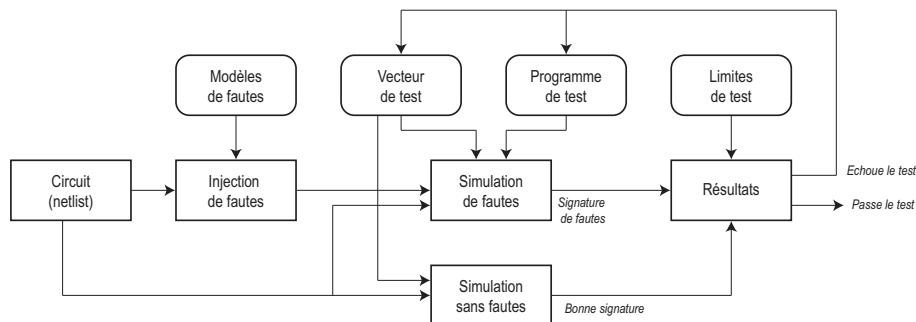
Modèles de fautes

Vecteur de test

Programme de test

Limites de test

Circuit (netlist)

Injection de fautes

Simulation de fautes

Signature de fautes

Résultats

Echoue le test

Passe le test

Simulation sans fautes

Bonne signature